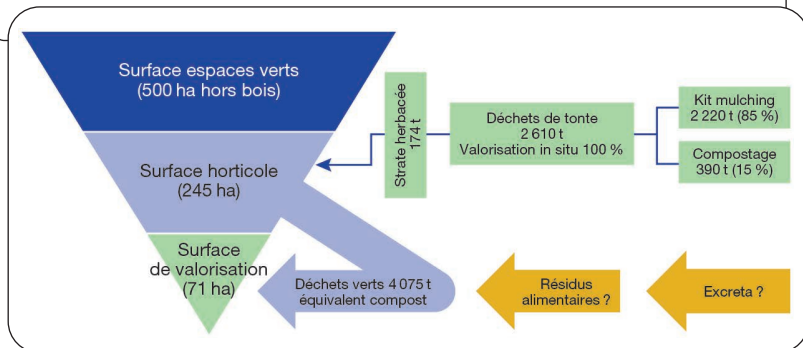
Surface espaces verts
(500 ha hors bois)

Surface horticole
(245 ha)

Surface
de valorisation
(71 ha)

Strate herbacée
174 t

Déchets de tonte
2 610 t
Valorisation in situ 100 %

Kit mulching
2 220 t (85 %)

Compostage
390 t (15 %)

Déchets verts 4 075 t
équivalent compost

Résidus
alimentaires ?

Excreta ?